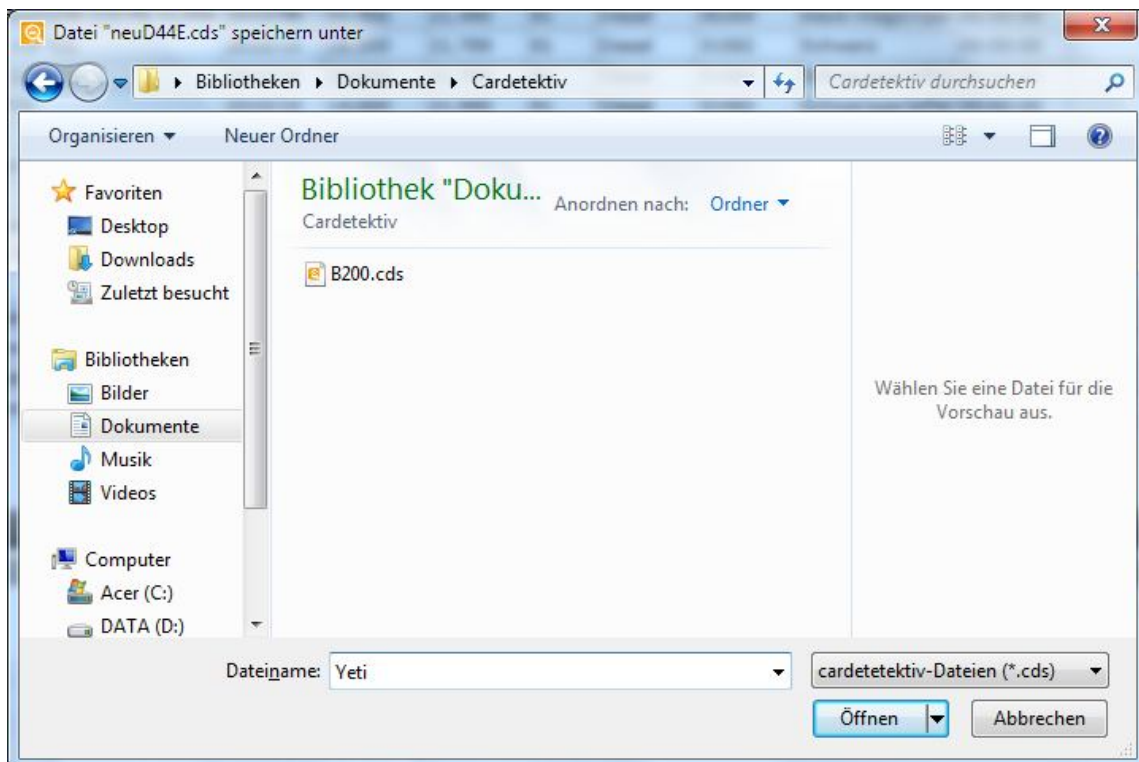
Datei "neuD44E.cds" speichern unter

Bibliotheken ▸ Dokumente ▸ Cardetektiv

Cardetektiv durchsuchen

Organisieren ▾

Neuer Ordner

Favoriten
Desktop
Downloads
Zuletzt besucht

Bibliotheken
Bilder
Dokumente
Musik
Videos

Computer
Acer (C:)
DATA (D:)

Bibliothek "Doku...
Cardetektiv

Anordnen nach: Ordner ▾

B200.cds

Wählen Sie eine Datei für die Vorschau aus.

Dateiname: Yeti

cardetetektiv-Dateien (*.cds)

Öffnen

Abbrechen